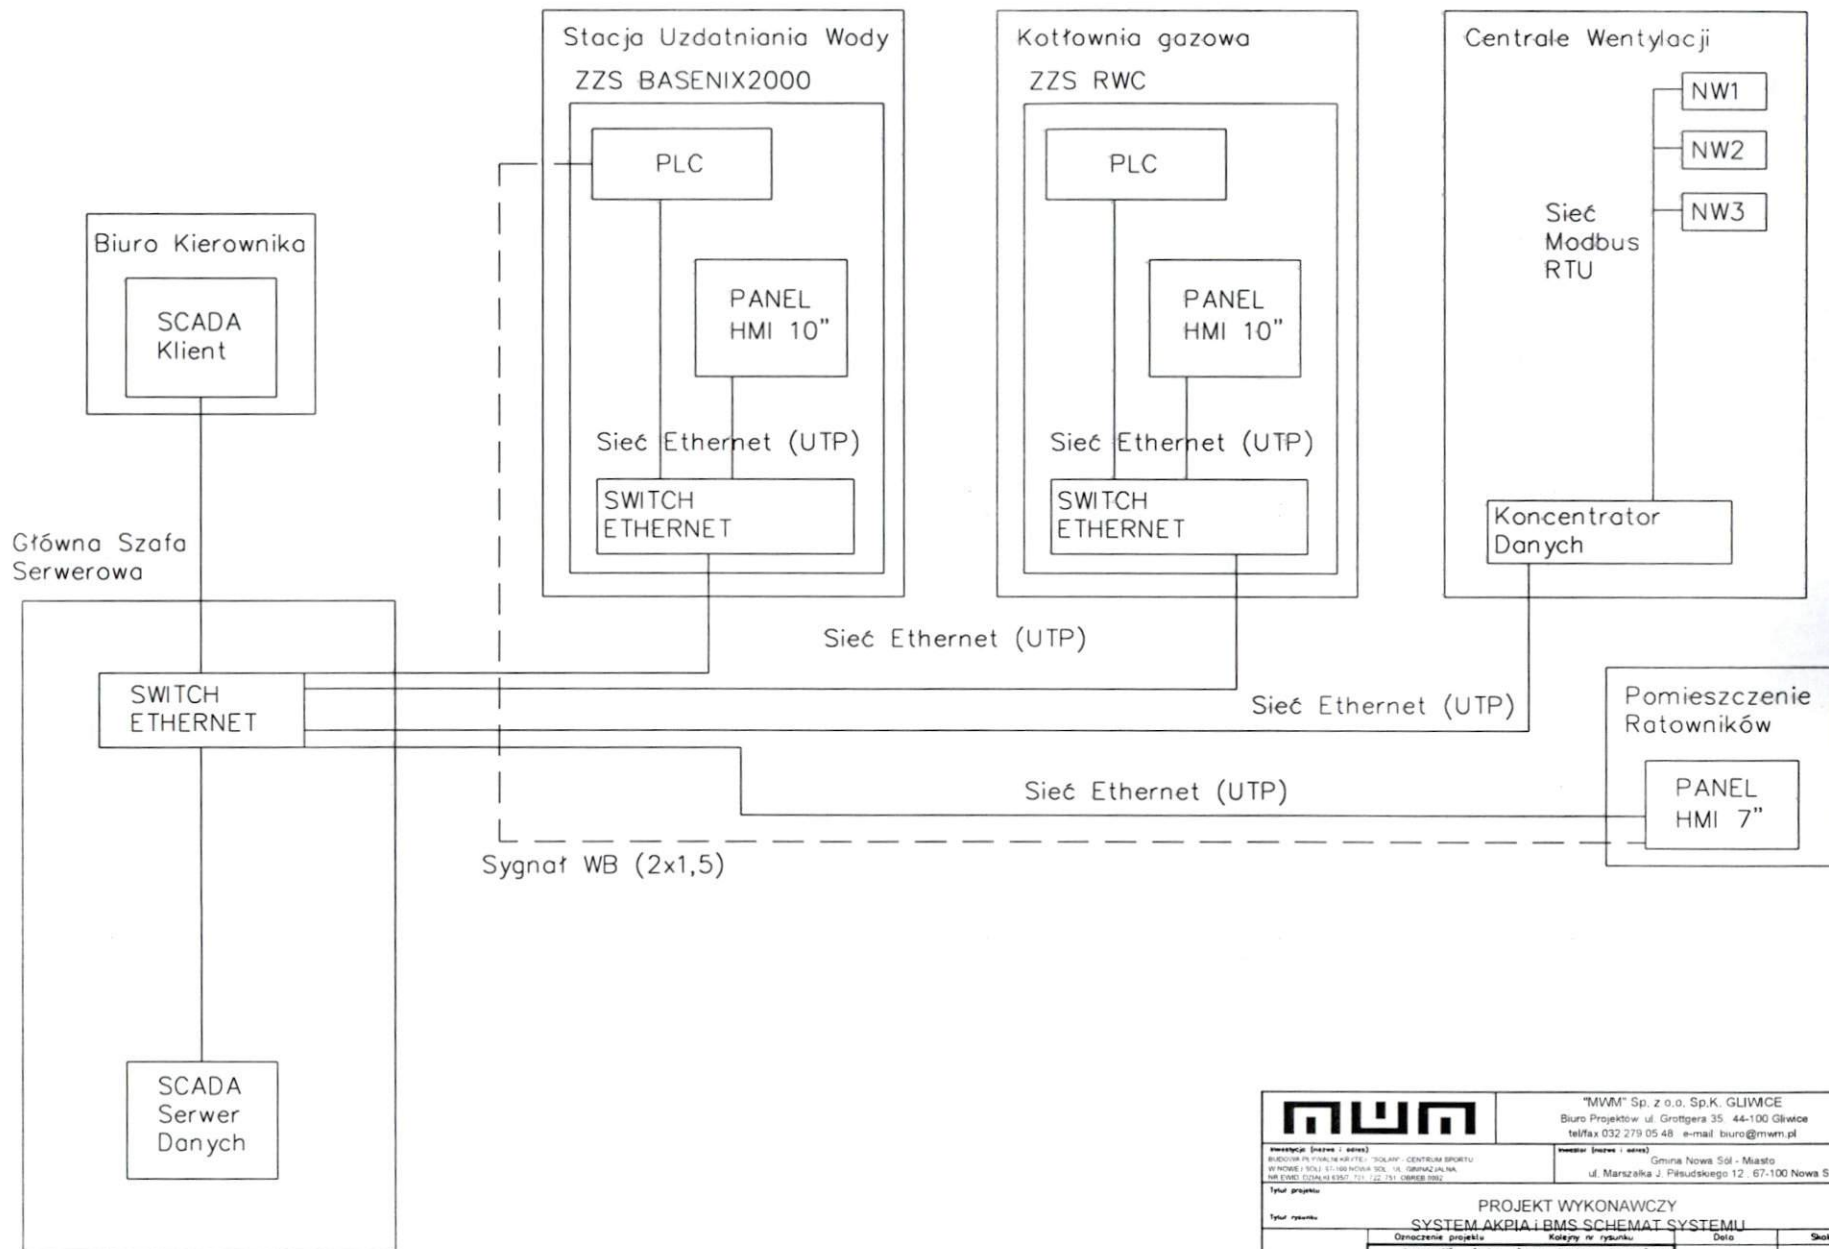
Stacja Uzdatniania Wody
ZZS BASENIX2000
PLC
PANEL HMI 10"
Sieć Ethernet (UTP)
SWITCH ETHERNET

Kotłownia gazowa
ZZS RWC
PLC
PANEL HMI 10"
Sieć Ethernet (UTP)
SWITCH ETHERNET

Centrale Wentylacji
NW1
NW2
NW3
Sieć Modbus RTU
Koncentrator Danych

Biuro Kierownika
SCADA Klient

Główna Szafa Serwerowa
SWITCH ETHERNET
SCADA Serwer Danych

Sieć Ethernet (UTP)
Sieć Ethernet (UTP)
Sieć Ethernet (UTP)

Pomieszczenie Ratowników
PANEL HMI 7"

Sygnał WB (2x1,5)

"MWM" Sp. z o.o. Sp.K. GLIWICE
Biuro Projektów ul. Grottgera 35 44-100 Gliwice
tel/fax 032 279 05 48 e-mail: biuro@mwm.pl
Inwestycja (nazwa i adres)
BUDOWA PŁYWALNI KRYTEJ "SOLAN" - CENTRUM SPORTU W NOWEJ SOLI 67-100 NOWA SÓL UL. GIMNAZJALNA NR EWID. DZIAŁKI 635/7, 721, 722, 751 OBRĘB 0002
Inwestor (nazwa i adres)
Gmina Nowa Sól - Miasto
ul. Marszałka J. Piłsudskiego 12 67-100 Nowa S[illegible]
Tytuł projektu
PROJEKT WYKONAWCZY
Tytuł rysunku
SYSTEM AKPIA i BMS SCHEMAT SYSTEMU
Oznaczenie projektu
Kolejny nr rysunku
Data
Skal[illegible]